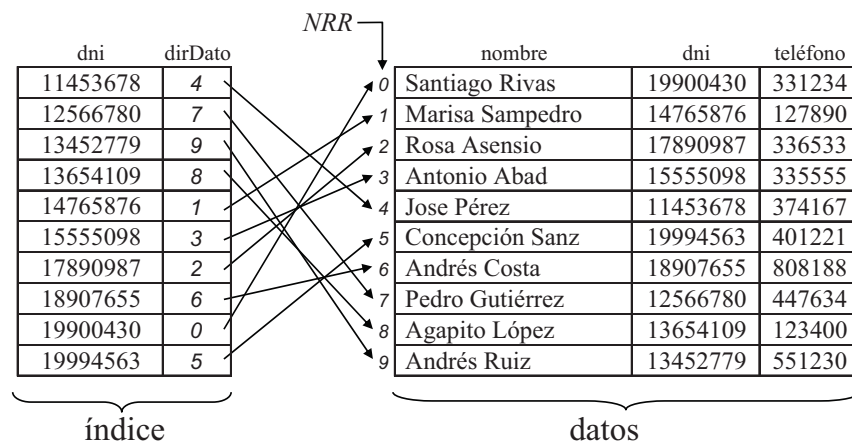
NRR

| dni | dirDato |
|---|---|
| 11453678 | 4 |
| 12566780 | 7 |
| 13452779 | 9 |
| 13654109 | 8 |
| 14765876 | 1 |
| 15555098 | 3 |
| 17890987 | 2 |
| 18907655 | 6 |
| 19900430 | 0 |
| 19994563 | 5 |

índice

| | nombre | dni | teléfono |
|---|---|---|---|
| 0 | Santiago Rivas | 19900430 | 331234 |
| 1 | Marisa Sampedro | 14765876 | 127890 |
| 2 | Rosa Asensio | 17890987 | 336533 |
| 3 | Antonio Abad | 15555098 | 335555 |
| 4 | Jose Pérez | 11453678 | 374167 |
| 5 | Concepción Sanz | 19994563 | 401221 |
| 6 | Andrés Costa | 18907655 | 808188 |
| 7 | Pedro Gutiérrez | 12566780 | 447634 |
| 8 | Agapito López | 13654109 | 123400 |
| 9 | Andrés Ruiz | 13452779 | 551230 |

datos